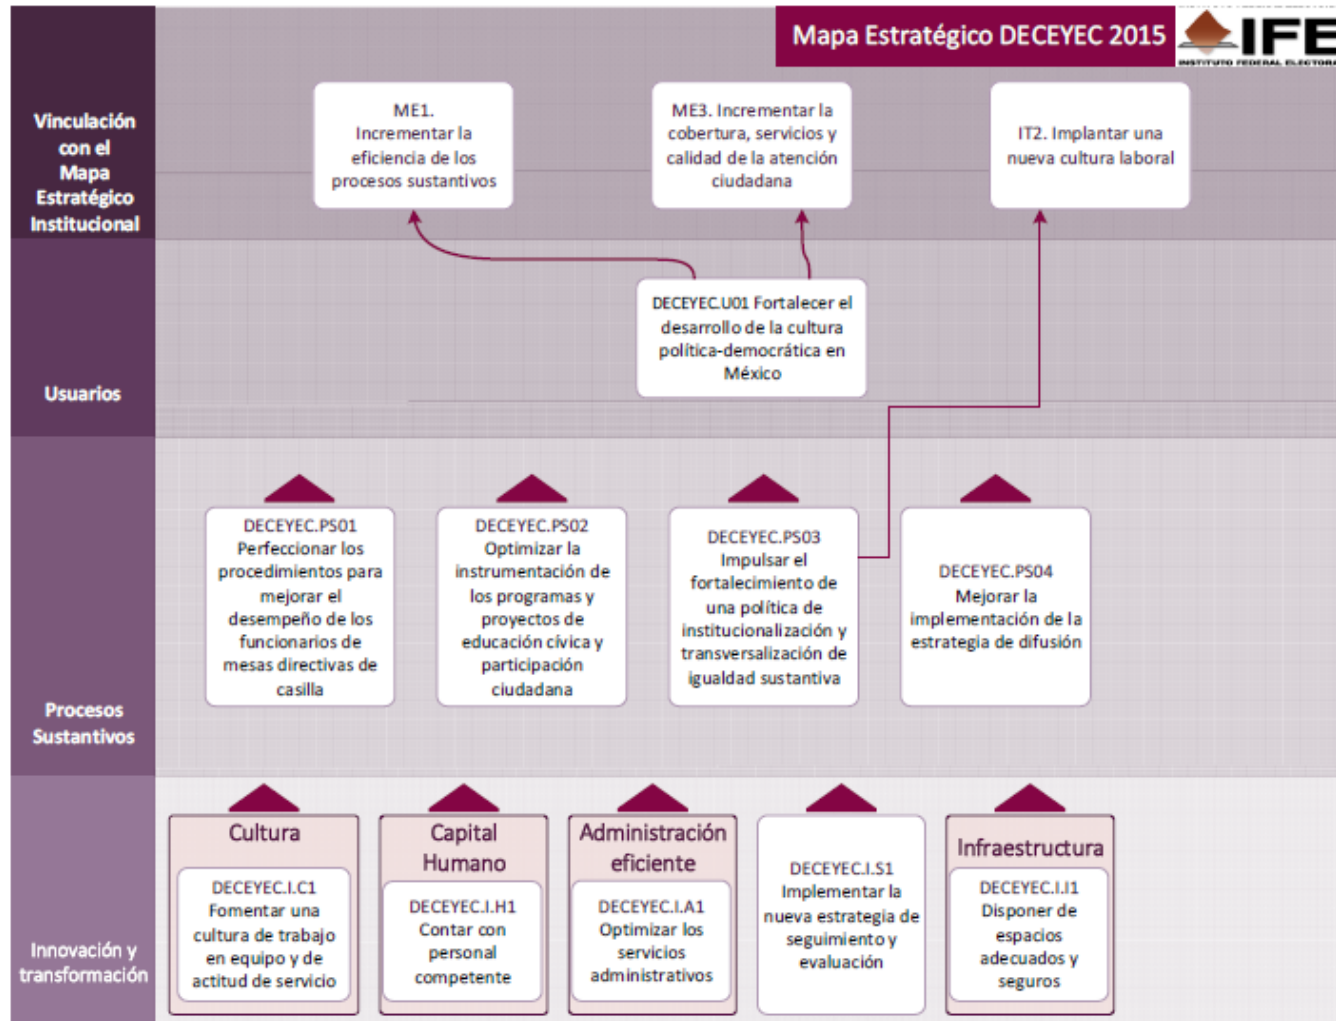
Mapa Estratégico DECEYEC 2015

IFE
INSTITUTO FEDERAL ELECTORAL

Vinculación con el Mapa Estratégico Institucional

ME1. Incrementar la eficiencia de los procesos sustantivos

ME3. Incrementar la cobertura, servicios y calidad de la atención ciudadana

IT2. Implantar una nueva cultura laboral

Usuarios

DECEYEC.U01 Fortalecer el desarrollo de la cultura política-democrática en México

Procesos Sustantivos

DECEYEC.PS01 Perfeccionar los procedimientos para mejorar el desempeño de los funcionarios de mesas directivas de casilla

DECEYEC.PS02 Optimizar la instrumentación de los programas y proyectos de educación cívica y participación ciudadana

DECEYEC.PS03 Impulsar el fortalecimiento de una política de institucionalización y transversalización de igualdad sustantiva

DECEYEC.PS04 Mejorar la implementación de la estrategia de difusión

Innovación y transformación

Cultura

DECEYEC.I.C1 Fomentar una cultura de trabajo en equipo y de actitud de servicio

Capital Humano

DECEYEC.I.H1 Contar con personal competente

Administración eficiente

DECEYEC.I.A1 Optimizar los servicios administrativos

DECEYEC.I.S1 Implementar la nueva estrategia de seguimiento y evaluación

Infraestructura

DECEYEC.I.I1 Disponer de espacios adecuados y seguros